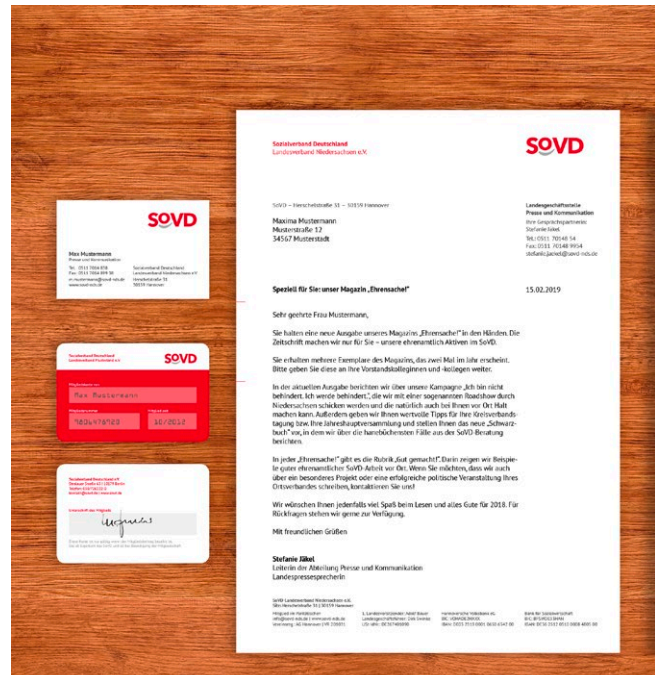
SoVD

Max Mustermann
Presse und Kommunikation

Tel.: 0511 7004 858
Fax: 0511 7004 899 58
m.mustermann@sovd-nds.de
www.sovd-nds.de

Sozialverband Deutschland
Landesverband Niedersachsen e.V.
Herschelstraße 31
30159 Hannover

Sozialverband Deutschland
Landesverband Niedersachsen e.V.

SoVD

Max Mustermann
7804478020
10/2012

Sozialverband Deutschland e.V.
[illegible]

Unterschrift des Mitglieds

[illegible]

Sozialverband Deutschland
Landesverband Niedersachsen e.V.

SoVD

SoVD – Herschelstraße 31 – 30159 Hannover

Maxima Mustermann
Musterstraße 12
34567 Musterstadt

Landesgeschäftsstelle
Presse und Kommunikation
Ihre Gesprächspartnerin:
Stefanie Jäkel
Tel.: 0511 70148 54
Fax: 0511 70148 9954
stefanie.jaekel@sovd-nds.de

Speziell für Sie: unser Magazin „Ehrensache!"

15.02.2019

Sehr geehrte Frau Mustermann,

Sie halten eine neue Ausgabe unseres Magazins „Ehrensache!" in den Händen. Die Zeitschrift machen wir nur für Sie – unsere ehrenamtlich Aktiven im SoVD.

Sie erhalten mehrere Exemplare des Magazins, das zwei Mal im Jahr erscheint. Bitte geben Sie diese an Ihre Vorstandskolleginnen und -kollegen weiter.

In der aktuellen Ausgabe berichten wir über unsere Kampagne „Ich bin nicht behindert. Ich werde behindert.", die wir mit einer sogenannten Roadshow durch Niedersachsen schicken werden und die natürlich auch bei Ihnen vor Ort Halt machen kann. Außerdem geben wir Ihnen wertvolle Tipps für Ihre Kreisverbandstagung bzw. Ihre Jahreshauptversammlung und stellen Ihnen das neue „Schwarzbuch" vor, in dem wir über die haarsträubendsten Fälle aus der SoVD-Beratung berichten.

In jeder „Ehrensache!" gibt es die Rubrik „Gut gemacht!". Darin zeigen wir Beispiele guter ehrenamtlicher SoVD-Arbeit vor Ort. Wenn Sie möchten, dass wir auch über ein besonderes Projekt oder eine erfolgreiche politische Veranstaltung Ihres Ortsverbandes schreiben, kontaktieren Sie uns!

Wir wünschen Ihnen jedenfalls viel Spaß beim Lesen und alles Gute für 2018. Für Rückfragen stehen wir gerne zur Verfügung.

Mit freundlichen Grüßen

Stefanie Jäkel
Leiterin der Abteilung Presse und Kommunikation
Landespressesprecherin

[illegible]